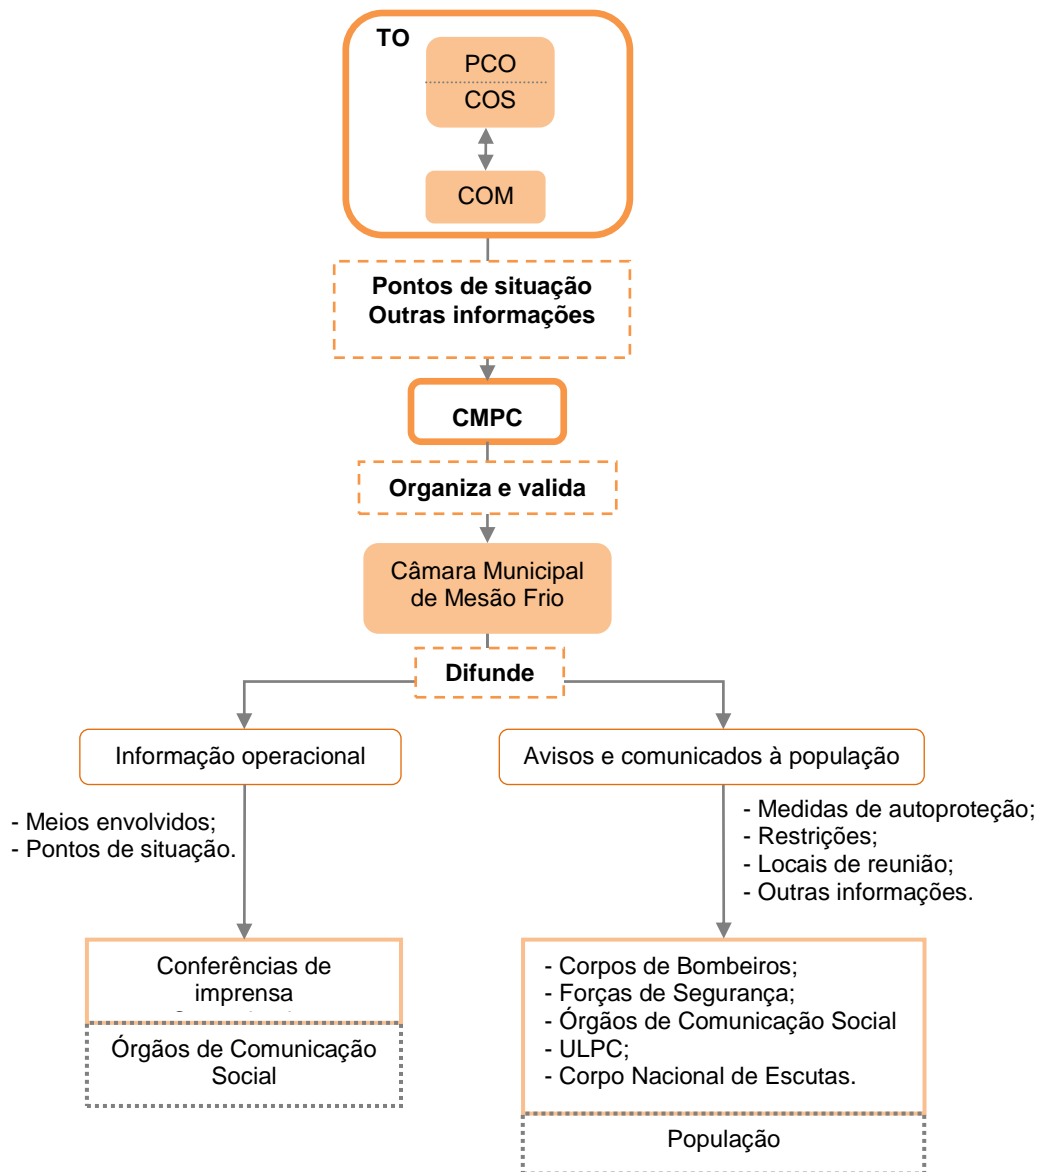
TO

PCO
COS

COM

Pontos de situação
Outras informações

CMPC

Organiza e valida

Câmara Municipal de Mesão Frio

Difunde

Informação operacional

- Meios envolvidos;
- Pontos de situação.

Conferências de imprensa

Órgãos de Comunicação Social

Avisos e comunicados à população

- Medidas de autoproteção;
- Restrições;
- Locais de reunião;
- Outras informações.

- Corpos de Bombeiros;
- Forças de Segurança;
- Órgãos de Comunicação Social
- ULPC;
- Corpo Nacional de Escutas.

População